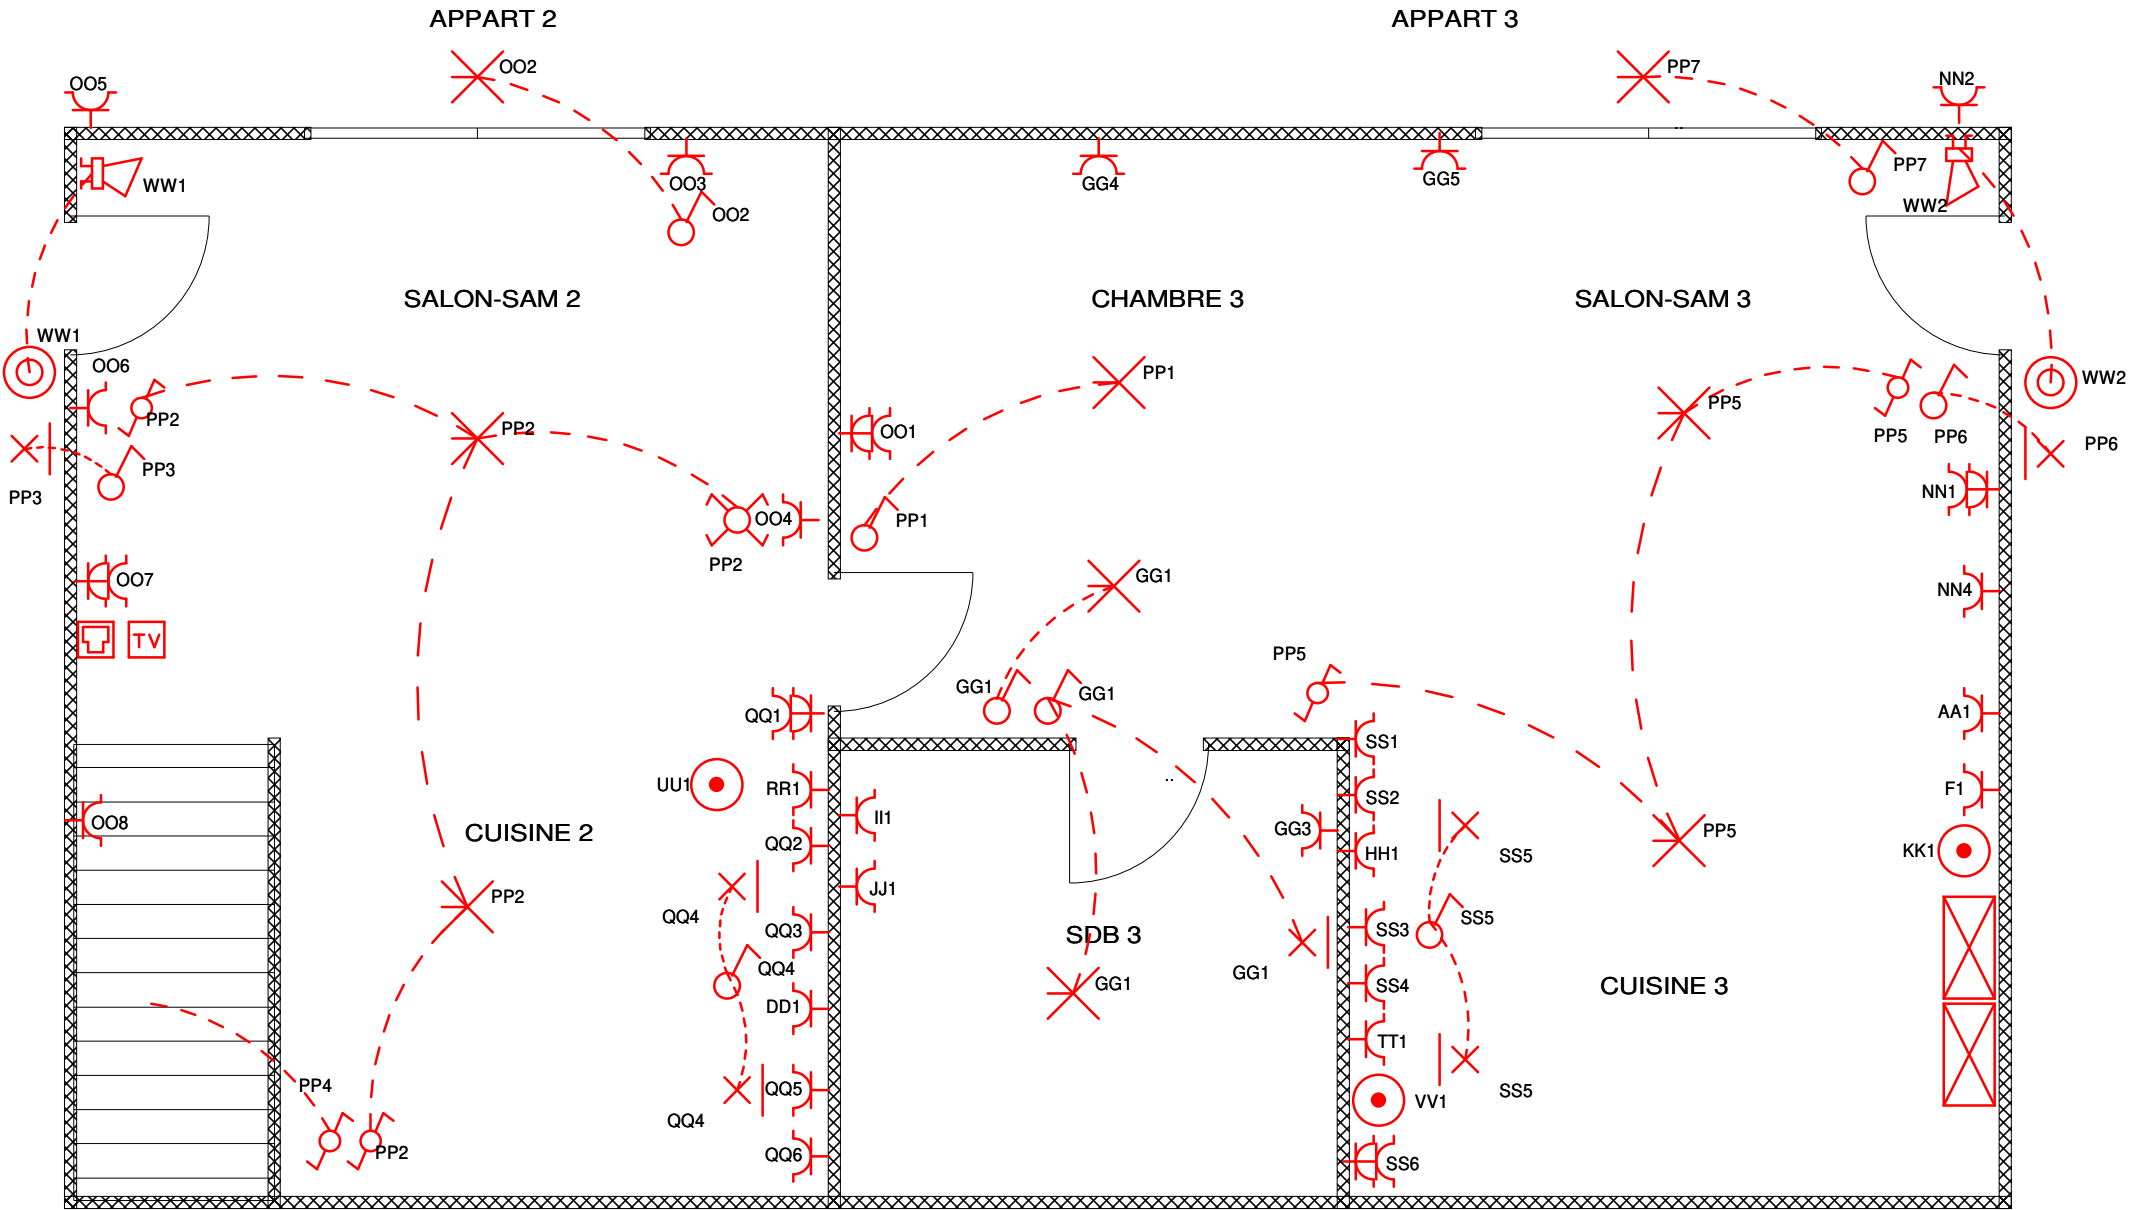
APPART 2
APPART 3
OO5
OO2
PP7
NN2
WW1
OO3
OO2
GG4
GG5
PP7
WW2
SALON-SAM 2
CHAMBRE 3
SALON-SAM 3
WW1
OO6
PP2
PP2
PP1
OO1
PP5
PP5
PP6
WW2
PP6
PP3
PP3
OO4
PP1
NN1
PP2
GG1
OO7
TV
NN4
PP5
GG1
GG1
QQ1
AA1
SS1
UU1
RR1
II1
SS2
F1
GG3
PP5
CUISINE 2
QQ2
HH1
KK1
SS5
JJ1
PP2
QQ4
QQ3
SS3
SS5
SDB 3
QQ4
GG1
GG1
DD1
SS4
CUISINE 3
TT1
PP4
QQ5
SS5
QQ4
VV1
QQ6
PP2
SS6
OO8